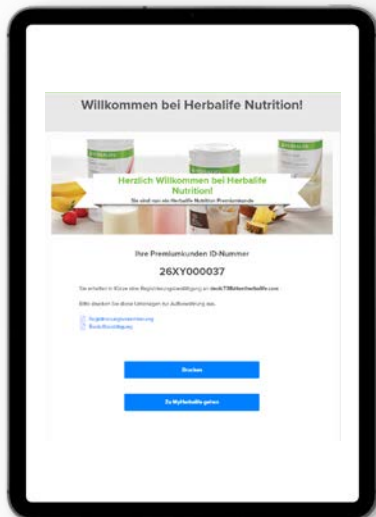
Willkommen bei Herbalife Nutrition!

Herzlich Willkommen bei Herbalife Nutrition!

Sie sind nun ein Herbalife Nutrition Premiumkunde

Ihre Premiumkunden ID-Nummer

26XY000037

Sie erhalten in Kürze eine Registrierungsbestätigung an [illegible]@herbalife.com

Bitte drucken Sie diese Unterlagen zur Aufbewahrung aus.

Registrierungsbestätigung
Bestellbestätigung

Drucken

Zu MyHerbalife gehen